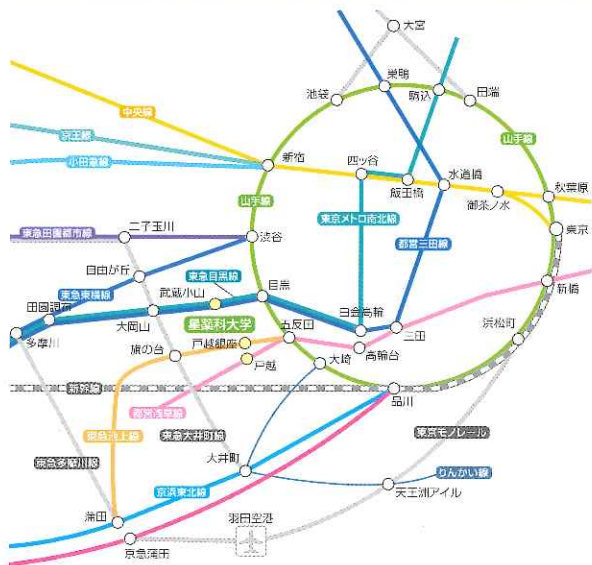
大宮
巣鴨
池袋
駒込
田端
中央線
京王線
山手線
小田急線
新宿
四ツ谷
水道橋
秋葉原
飯田橋
御茶ノ水
山手線
東京メトロ南北線
東京
都営三田線
東急田園都市線
二子玉川
渋谷
自由が丘
東急目黒線
目黒
新橋
東急東横線
武蔵小山
田園調布
星薬科大学
白金高輪
浜松町
五反田
大岡山
三田
多摩川
旗の台
戸越銀座
戸越
高輪台
大崎
新幹線
品川
都営浅草線
東急池上線
東急大井町線
東京モノレール
東急多摩川線
大井町
りんかい線
京浜東北線
天王洲アイル
蒲田
羽田空港
京急蒲田